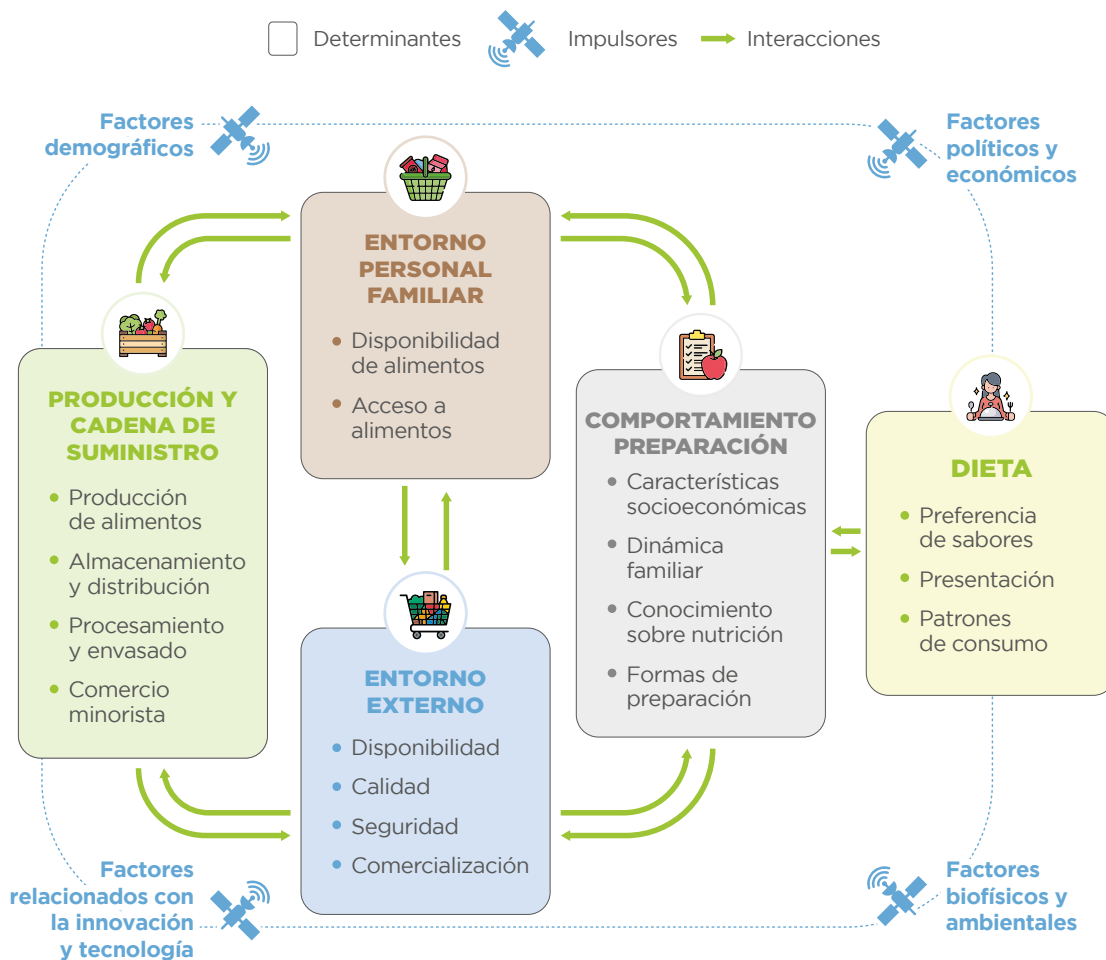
Determinantes Impulsores Interacciones

Factores demográficos

Factores políticos y económicos

ENTORNO PERSONAL FAMILIAR

• Disponibilidad de alimentos
• Acceso a alimentos

PRODUCCIÓN Y CADENA DE SUMINISTRO

• Producción de alimentos
• Almacenamiento y distribución
• Procesamiento y envasado
• Comercio minorista

COMPORTAMIENTO PREPARACIÓN

• Características socioeconómicas
• Dinámica familiar
• Conocimiento sobre nutrición
• Formas de preparación

DIETA

• Preferencia de sabores
• Presentación
• Patrones de consumo

ENTORNO EXTERNO

• Disponibilidad
• Calidad
• Seguridad
• Comercialización

Factores relacionados con la innovación y tecnología

Factores biofísicos y ambientales